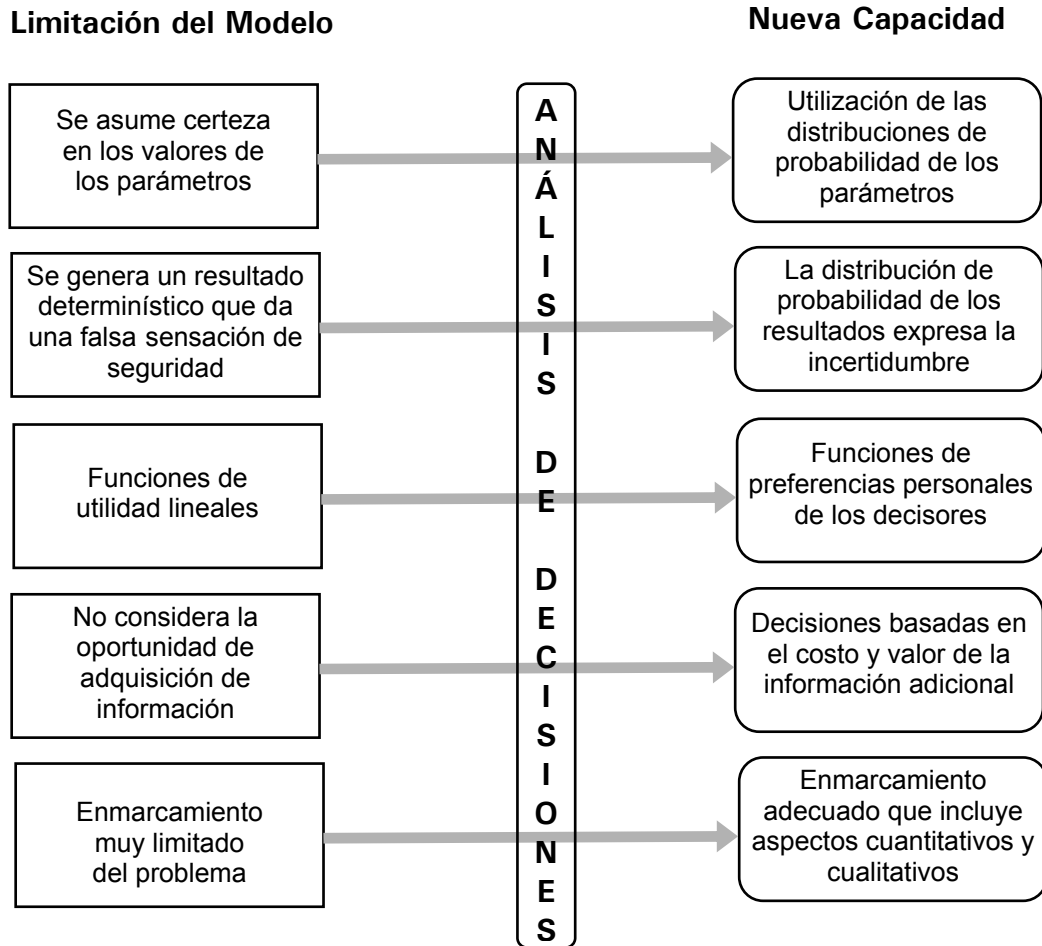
Limitación del Modelo

Nueva Capacidad

Se asume certeza en los valores de los parámetros

Utilización de las distribuciones de probabilidad de los parámetros

Se genera un resultado determinístico que da una falsa sensación de seguridad

La distribución de probabilidad de los resultados expresa la incertidumbre

Funciones de utilidad lineales

Funciones de preferencias personales de los decisores

No considera la oportunidad de adquisición de información

Decisiones basadas en el costo y valor de la información adicional

Enmarcamiento muy limitado del problema

Enmarcamiento adecuado que incluye aspectos cuantitativos y cualitativos

ANÁLISIS DE DECISIONES